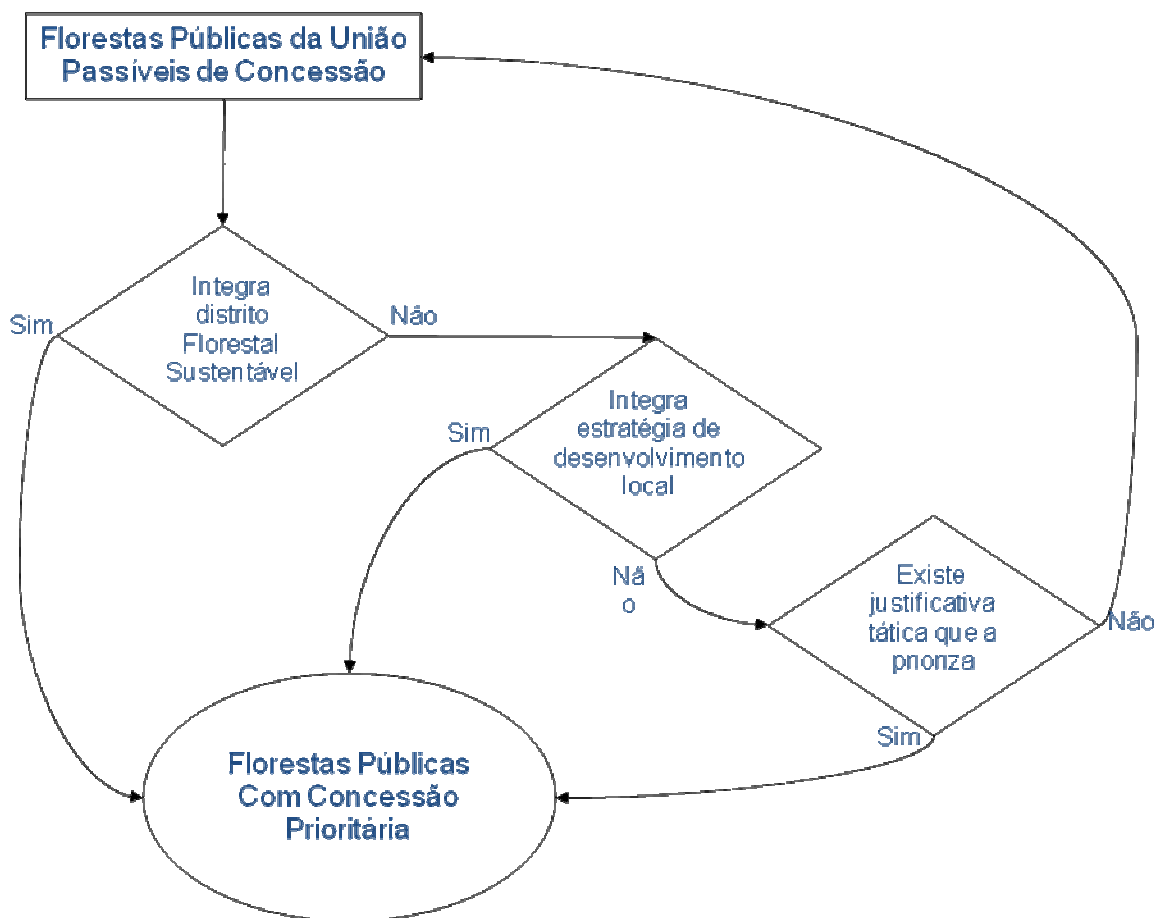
Florestas Públicas da União Passíveis de Concessão

Integra distrito Florestal Sustentável

Sim

Não

Integra estratégia de desenvolvimento local

Sim

Nã o

Existe justificativa tática que a pnonza

Não

Sim

Florestas Públicas Com Concessão Prioritária